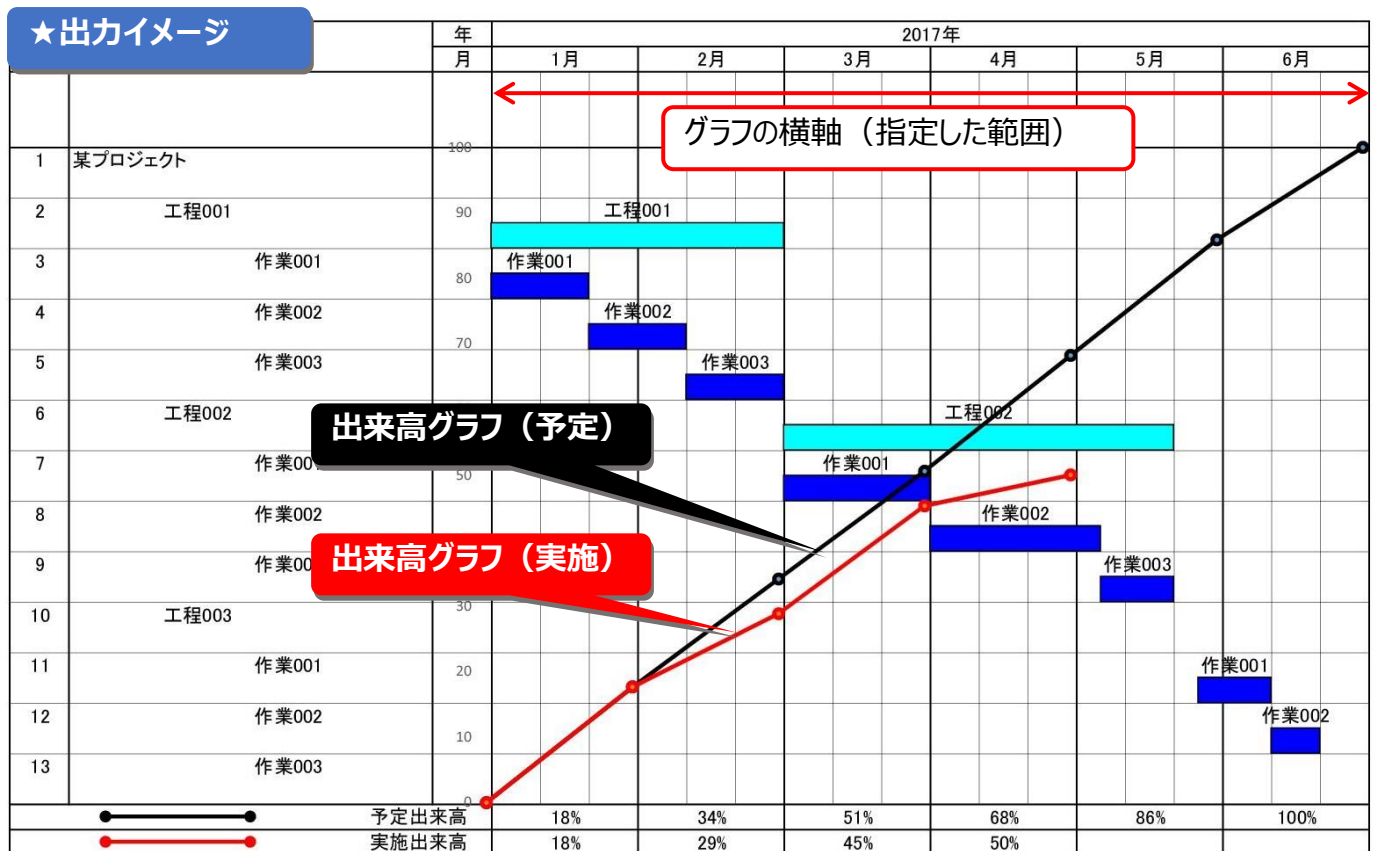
★出力イメージ

| | | 年 | 2017年 | | | | | |
|---|---|---|---|---|---|---|---|---|
| | | 月 | 1月 | 2月 | 3月 | 4月 | 5月 | 6月 |
| 1 | 某プロジェクト | | | | | | | |
| 2 | 工程001 | | | | | | | |
| 3 | 作業001 | | | | | | | |
| 4 | 作業002 | | | | | | | |
| 5 | 作業003 | | | | | | | |
| 6 | 工程002 | | | | | | | |
| 7 | 作業001 | | | | | | | |
| 8 | 作業002 | | | | | | | |
| 9 | 作業003 | | | | | | | |
| 10 | 工程003 | | | | | | | |
| 11 | 作業001 | | | | | | | |
| 12 | 作業002 | | | | | | | |
| 13 | 作業003 | | | | | | | |
| | | 予定出来高 | 18% | 34% | 51% | 68% | 86% | 100% |
| | | 実施出来高 | 18% | 29% | 45% | 50% | | |

グラフの横軸（指定した範囲）

100
90
80
70
50
30
20
10
0

工程001
作業001
作業002
作業003
工程002
作業001
作業002
作業003
作業001
作業002

出来高グラフ（予定）
出来高グラフ（実施）